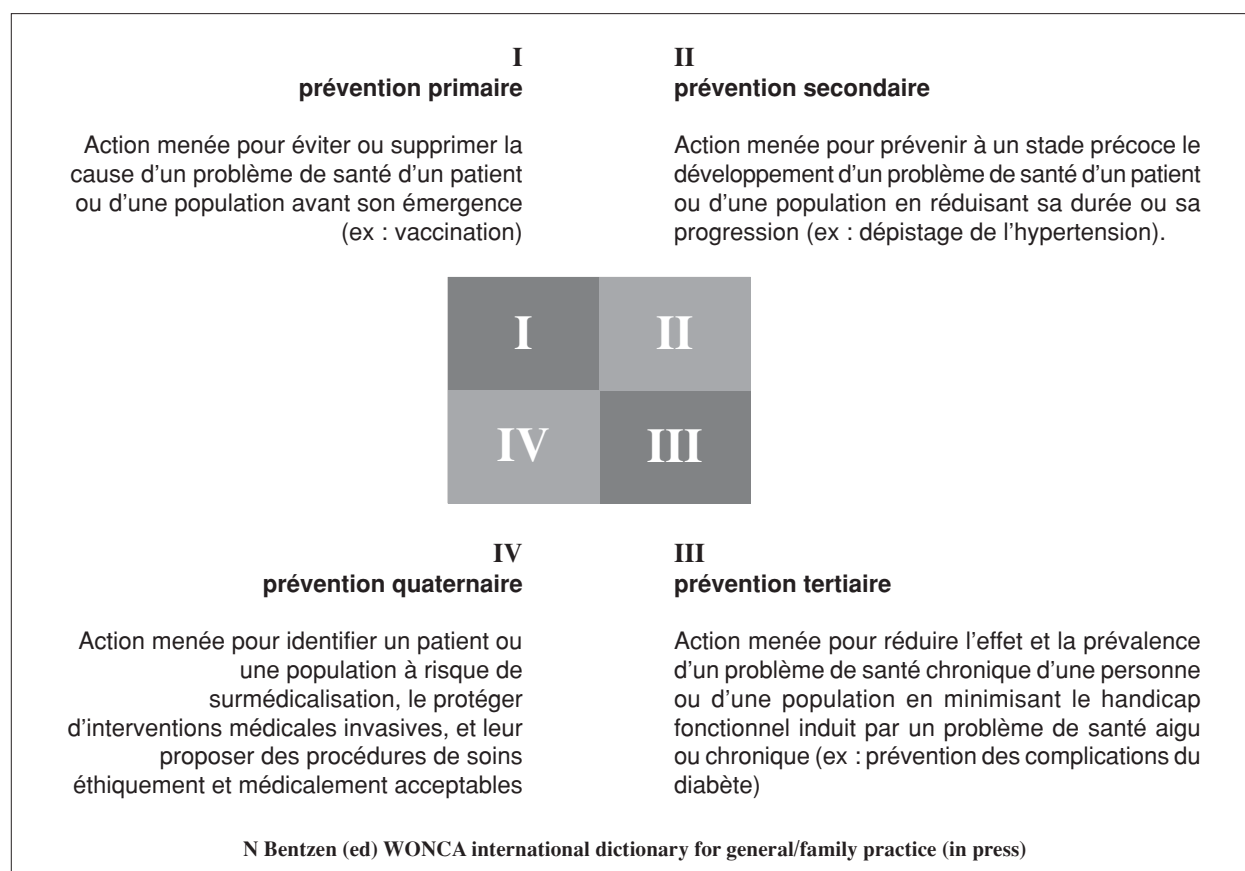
I
prévention primaire

Action menée pour éviter ou supprimer la cause d'un problème de santé d'un patient ou d'une population avant son émergence (ex : vaccination)

II
prévention secondaire

Action menée pour prévenir à un stade précoce le développement d'un problème de santé d'un patient ou d'une population en réduisant sa durée ou sa progression (ex : dépistage de l'hypertension).

| I | II |
|---|---|
| IV | III |

IV
prévention quaternaire

Action menée pour identifier un patient ou une population à risque de surmédicalisation, le protéger d'interventions médicales invasives, et leur proposer des procédures de soins éthiquement et médicalement acceptables

III
prévention tertiaire

Action menée pour réduire l'effet et la prévalence d'un problème de santé chronique d'une personne ou d'une population en minimisant le handicap fonctionnel induit par un problème de santé aigu ou chronique (ex : prévention des complications du diabète)

N Bentzen (ed) WONCA international dictionary for general/family practice (in press)